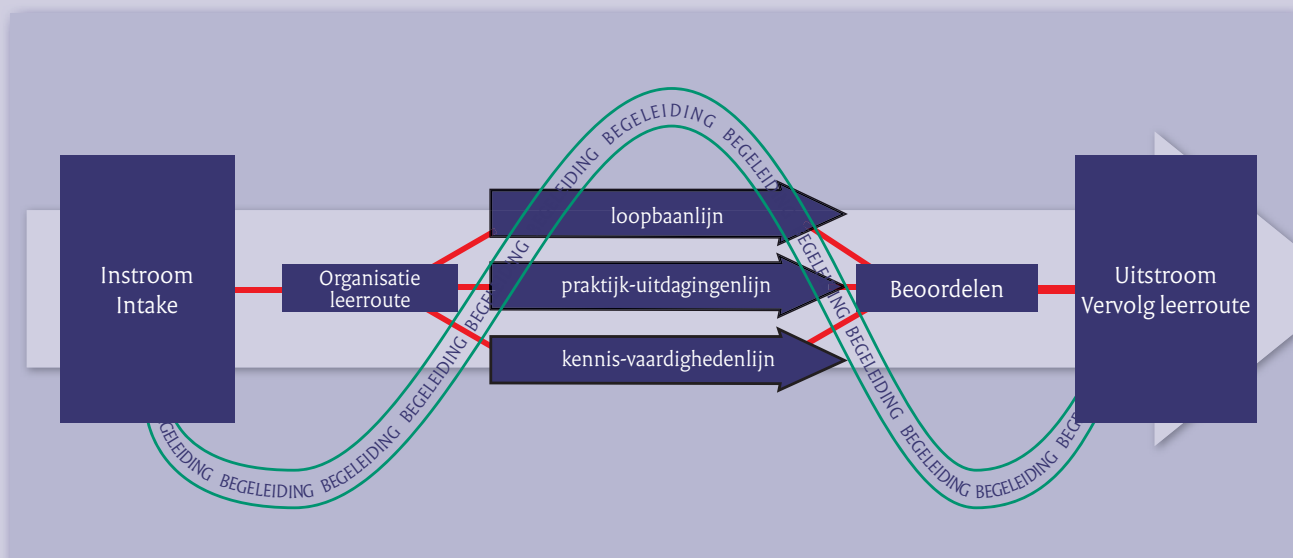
Instroom
Intake

Organisatie
leerroute

loopbaanlijn

praktijk-uitdagingenlijn

kennis-vaardighedenlijn

Beoordelen

Uitstroom
Vervolg leerroute

BEGELEIDING BEGELEIDING BEGELEIDING BEGELEIDING BEGELEIDING BEGELEIDING BEGELEIDING BEGELEIDING BEGELEIDING BEGELEIDING BEGELEIDING BEGELEIDING